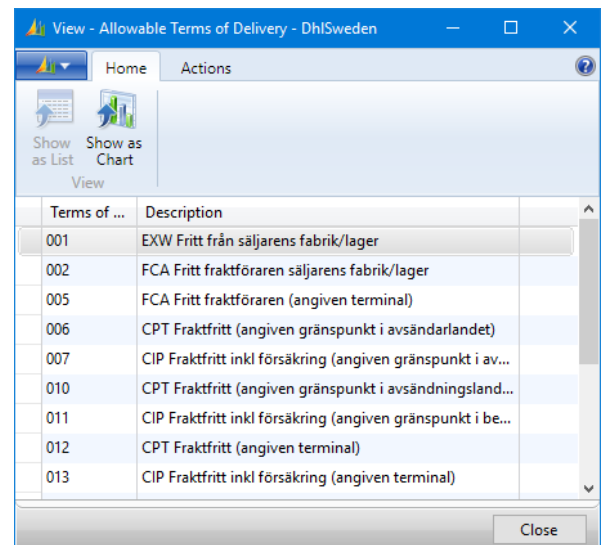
View - Allowable Terms of Delivery - DhlSweden

Home
Actions

Show as List
Show as Chart
View

| Terms of ... | Description |
|---|---|
| 001 | EXW Fritt från säljarens fabrik/lager |
| 002 | FCA Fritt fraktföraren säljarens fabrik/lager |
| 005 | FCA Fritt fraktföraren (angiven terminal) |
| 006 | CPT Fraktfritt (angiven gränspunkt i avsändarlandet) |
| 007 | CIP Fraktfritt inkl försäkring (angiven gränspunkt i av... |
| 010 | CPT Fraktfritt (angiven gränspunkt i avsändningsland... |
| 011 | CIP Fraktfritt inkl försäkring (angiven gränspunkt i be... |
| 012 | CPT Fraktfritt (angiven terminal) |
| 013 | CIP Fraktfritt inkl försäkring (angiven terminal) |

Close